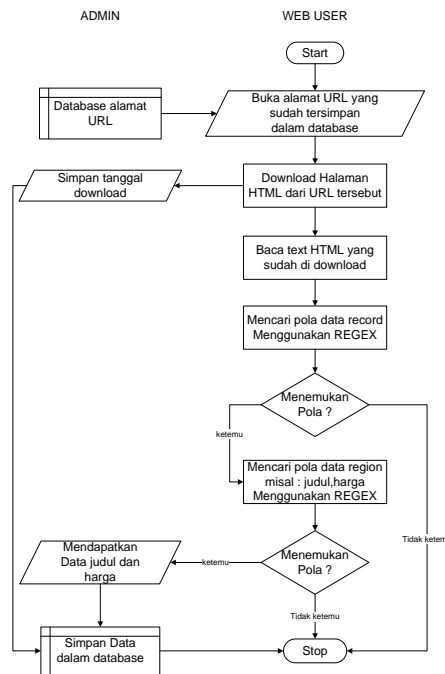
ADMIN

WEB USER

Start

Database alamat URL

Buka alamat URL yang sudah tersimpan dalam database

Simpan tanggal download

Download Halaman HTML dari URL tersebut

Baca text HTML yang sudah di download

Mencari pola data record Menggunakan REGEX

Menemukan Pola ?

ketemu

Mencari pola data region misal : judul,harga Menggunakan REGEX

Tidak ketem

Mendapatkan Data judul dan harga

ketemu

Menemukan Pola ?

Tidak ketemu

Simpan Data dalam database

Stop